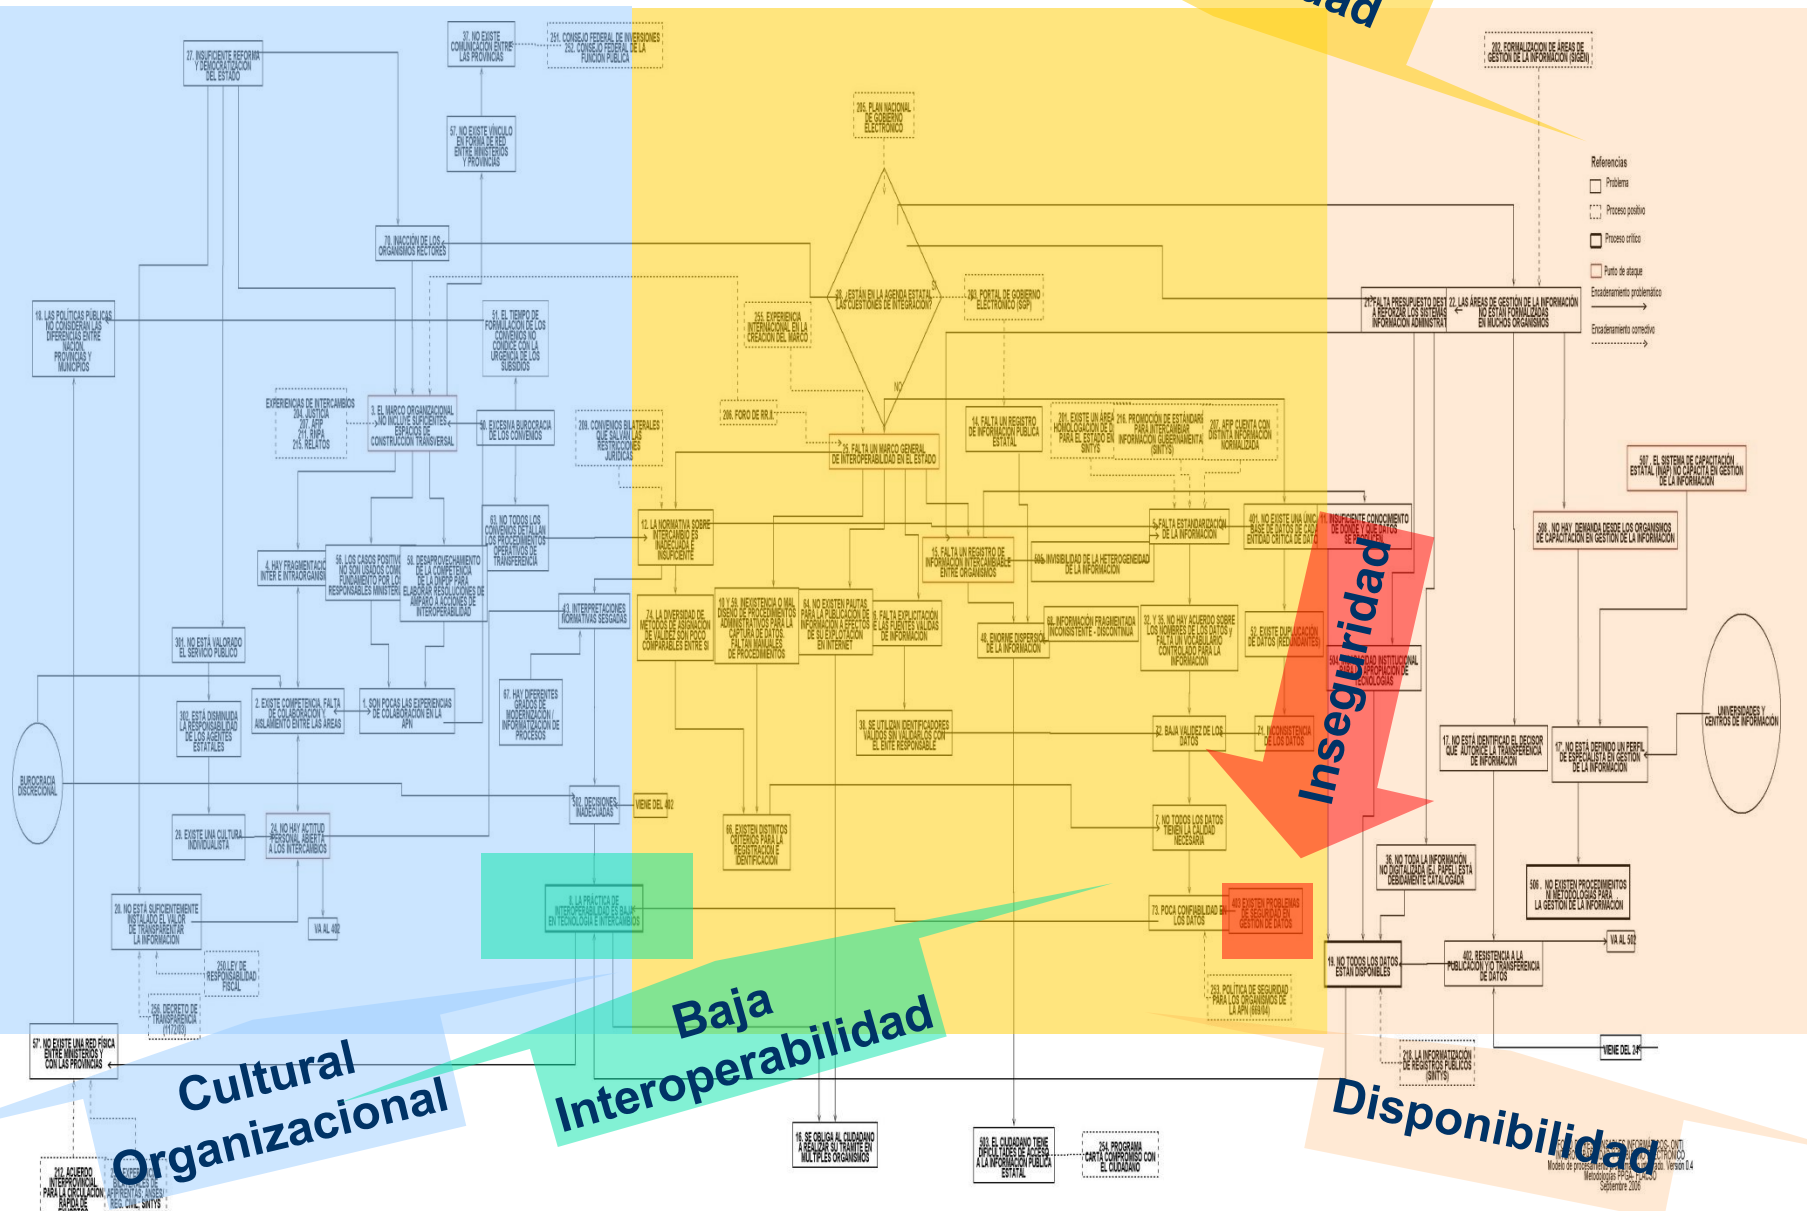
Cultural Organizacional

Baja Interoperabilidad

Inseguridad

Disponibilidad

Referencias
Problema
Proceso positivo
Proceso crítico
Punto de ataque
Encadenamiento problemático
Encadenamiento correctivo

27. INSUFICIENTE REFORMA Y DEMOCRATIZACIÓN DEL ESTADO

37. NO EXISTE COMUNICACIÓN ENTRE LAS PROVINCIAS

251. CONSEJO FEDERAL DE INVERSIONES
252. CONSEJO FEDERAL DE LA FUNCIÓN PÚBLICA

57. NO EXISTE VÍNCULO EN FORMA DE RED ENTRE MINISTERIOS Y PROVINCIAS

205. PLAN NACIONAL DE GOBIERNO ELECTRÓNICO

202. FORMALIZACIÓN DE ÁREAS DE GESTIÓN DE LA INFORMACIÓN (SIGEN)

70. INACCIÓN DE LOS ORGANISMOS RECTORES

18. LAS POLÍTICAS PÚBLICAS NO CONSIDERAN LAS DIFERENCIAS ENTRE NACIÓN, PROVINCIAS Y MUNICIPIOS

51. EL TIEMPO DE FORMULACIÓN DE LOS CONVENIOS NO CONDICE CON LA URGENCIA DE LOS SUBSIDIOS

255. EXPERIENCIA INTERNACIONAL EN LA CREACIÓN DEL MARCO

28. ¿ESTÁN EN LA AGENDA ESTATAL LAS CUESTIONES DE INTEGRACIÓN?

203. PORTAL DE GOBIERNO ELECTRÓNICO (SSP)

21. FALTA PRESUPUESTO DESTINADO A REFORZAR LOS SISTEMAS DE INFORMACIÓN ADMINISTRATIVA

22. LAS ÁREAS DE GESTIÓN DE LA INFORMACIÓN NO ESTÁN FORMALIZADAS EN MUCHOS ORGANISMOS

EXPERIENCIAS DE INTERCAMBIOS
204. JUSTICIA
207. AFIP
211. RNPA
213. RELATOS

3. EL MARCO ORGANIZACIONAL NO INCLUYE SUFICIENTES ESPACIOS DE CONSTRUCCIÓN TRANSVERSAL

50. EXCESIVA BUROCRACIA DE LOS CONVENIOS

209. CONVENIOS BILATERALES QUE SALVAN LAS RESTRICCIONES JURÍDICAS

206. FORO DE RR.II.

NO

14. FALTA UN REGISTRO DE INFORMACIÓN PÚBLICA ESTATAL

201. EXISTE UN ÁREA DE HOMOLOGACIÓN DE DATOS PARA EL ESTADO EN SINTYS

216. PROMOCIÓN DE ESTÁNDARES PARA INTERCAMBIAR INFORMACIÓN GUBERNAMENTAL (SINTYS)

207. AFIP CUENTA CON DISTINTA INFORMACIÓN NORMALIZADA

25. FALTA UN MARCO GENERAL DE INTEROPERABILIDAD EN EL ESTADO

507. EL SISTEMA DE CAPACITACIÓN ESTATAL (INAP) NO CAPACITA EN GESTIÓN DE LA INFORMACIÓN

63. NO TODOS LOS CONVENIOS DETALLAN LOS PROCEDIMIENTOS OPERATIVOS DE TRANSFERENCIA

12. LA NORMATIVA SOBRE INTERCAMBIO ES INADECUADA E INSUFICIENTE

5. FALTA ESTANDARIZACIÓN DE LA INFORMACIÓN

401. NO EXISTE UNA ÚNICA BASE DE DATOS DE CADA ENTIDAD CRÍTICA DE DATOS

11. INSUFICIENTE CONOCIMIENTO DE DÓNDE Y QUÉ DATOS SE PRODUCEN

508. NO HAY DEMANDA DESDE LOS ORGANISMOS DE CAPACITACIÓN EN GESTIÓN DE LA INFORMACIÓN

4. HAY FRAGMENTACIÓN INTER E INTRAORGANISMOS

56. LOS CASOS POSITIVOS NO SON USADOS COMO FUNDAMENTO POR LOS RESPONSABLES MINISTERIALES

58. DESAPROVECHAMIENTO DE LA COMPETENCIA DE LA DNPDP PARA ELABORAR RESOLUCIONES DE AMPARO A ACCIONES DE INTEROPERABILIDAD

15. FALTA UN REGISTRO DE INFORMACIÓN INTERCAMBIABLE ENTRE ORGANISMOS

505. INVISIBILIDAD DE LA HETEROGENEIDAD DE LA INFORMACIÓN

43. INTERPRETACIONES NORMATIVAS SESGADAS

74. LA DIVERSIDAD DE MÉTODOS DE ASIGNACIÓN DE VALIDEZ SON POCO COMPARABLES ENTRE SÍ

10 Y 59. INEXISTENCIA O MAL DISEÑO DE PROCEDIMIENTOS ADMINISTRATIVOS PARA LA CAPTURA DE DATOS. FALTAN MANUALES DE PROCEDIMIENTOS

64. NO EXISTEN PAUTAS PARA LA PUBLICACIÓN DE INFORMACIÓN A EFECTOS DE SU EXPLOTACIÓN EN INTERNET

6. FALTA EXPLICITACIÓN DE LAS FUENTES VÁLIDAS DE INFORMACIÓN

48. ENORME DISPERSIÓN DE LA INFORMACIÓN

69. INFORMACIÓN FRAGMENTADA INCONSISTENTE - DISCONTINUA

32 Y 35. NO HAY ACUERDO SOBRE LOS NOMBRES DE LOS DATOS Y FALTA UN VOCABULARIO CONTROLADO PARA LA INFORMACIÓN

52. EXISTE DUPLICACIÓN DE DATOS (REDUNDANTES)

504. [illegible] INSTITUCIONAL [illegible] LA APROPIACIÓN DE TECNOLOGÍAS

301. NO ESTÁ VALORADO EL SERVICIO PÚBLICO

2. EXISTE COMPETENCIA, FALTA DE COLABORACIÓN Y AISLAMIENTO ENTRE LAS ÁREAS

1. SON POCAS LAS EXPERIENCIAS DE COLABORACIÓN EN LA APN

67. HAY DIFERENTES GRADOS DE MODERNIZACIÓN / INFORMATIZACIÓN DE PROCESOS

302. ESTÁ DISMINUIDA LA RESPONSABILIDAD DE LOS AGENTES ESTATALES

31. SE UTILIZAN IDENTIFICADORES VÁLIDOS SIN VALIDARLOS CON EL ENTE RESPONSABLE

23. BAJA VALIDEZ DE LOS DATOS

71. INCONSISTENCIA DE LOS DATOS

UNIVERSIDADES Y CENTROS DE INFORMACIÓN

17. NO ESTÁ IDENTIFICADO EL DECISOR QUE AUTORICE LA TRANSFERENCIA DE INFORMACIÓN

17. NO ESTÁ DEFINIDO UN PERFIL DE ESPECIALISTA EN GESTIÓN DE LA INFORMACIÓN

BUROCRACIA DISCRECIONAL

302. DECISIONES INADECUADAS

VIENE DEL 402

29. EXISTE UNA CULTURA INDIVIDUALISTA

24. NO HAY ACTITUD PERSONAL ABIERTA A LOS INTERCAMBIOS

65. EXISTEN DISTINTOS CRITERIOS PARA LA REGISTRACIÓN E IDENTIFICACIÓN

7. NO TODOS LOS DATOS TIENEN LA CALIDAD NECESARIA

36. NO TODA LA INFORMACIÓN NO DIGITALIZADA (EJ. PAPEL) ESTÁ DEBIDAMENTE CATALOGADA

506. NO EXISTEN PROCEDIMIENTOS NI METODOLOGÍAS PARA LA GESTIÓN DE LA INFORMACIÓN

20. NO ESTÁ SUFICIENTEMENTE INSTALADO EL VALOR DE TRANSPARENTAR LA INFORMACIÓN

VA AL 402

8. LA PRÁCTICA DE INTEROPERABILIDAD ES BAJA EN TECNOLOGÍA E INTERCAMBIOS

73. POCA CONFIABILIDAD EN LOS DATOS

403. EXISTEN PROBLEMAS DE SEGURIDAD EN GESTIÓN DE DATOS

VA AL 502

19. NO TODOS LOS DATOS ESTÁN DISPONIBLES

402. RESISTENCIA A LA PUBLICACIÓN Y/O TRANSFERENCIA DE DATOS

250. LEY DE RESPONSABILIDAD FISCAL

256. DECRETO DE TRANSPARENCIA (1172/03)

253. POLÍTICA DE SEGURIDAD PARA LOS ORGANISMOS DE LA APN (669/04)

57'. NO EXISTE UNA RED FÍSICA ENTRE MINISTERIOS Y CON LAS PROVINCIAS

VIENE DEL 24

218. LA INFORMATIZACIÓN DE REGISTROS PÚBLICOS (SINTYS)

212. ACUERDO INTERPROVINCIAL PARA LA CIRCULACIÓN RÁPIDA DE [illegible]

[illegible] AFIP/ANSES/ REG. CIVIL, SINTYS

16. SE OBLIGA AL CIUDADANO A REALIZAR SU TRÁMITE EN MÚLTIPLES ORGANISMOS

503. EL CIUDADANO TIENE DIFICULTADES DE ACCESO A LA INFORMACIÓN PÚBLICA ESTATAL

254. PROGRAMA CARTA COMPROMISO CON EL CIUDADANO

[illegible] INFORMACIÓN - ONTI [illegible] ELECTRÓNICO
Modelo de procesos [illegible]. Versión 0.4
Metodologías FPSAF-FONCAP
Septiembre 2006